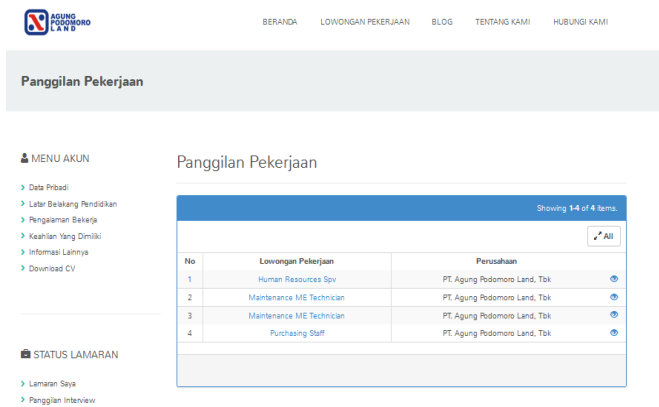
AGUNG PODOMORO LAND

BERANDA LOWONGAN PEKERJAAN BLOG TENTANG KAMI HUBUNGI KAMI

Panggilan Pekerjaan

MENU AKUN

Data Pribadi
Latar Belakang Pendidikan
Pengalaman Bekerja
Keahlian Yang Dimiliki
Informasi Lainnya
Download CV

STATUS LAMARAN

Lamaran Saya
Panggilan Interview

Panggilan Pekerjaan

Showing **1-4** of **4** items.

All

| No | Lowongan Pekerjaan | Perusahaan | |
|---|---|---|---|
| 1 | Human Resources Spv | PT. Agung Podomoro Land, Tbk | |
| 2 | Maintenance ME Technician | PT. Agung Podomoro Land, Tbk | |
| 3 | Maintenance ME Technician | PT. Agung Podomoro Land, Tbk | |
| 4 | Purchasing Staff | PT. Agung Podomoro Land, Tbk | |